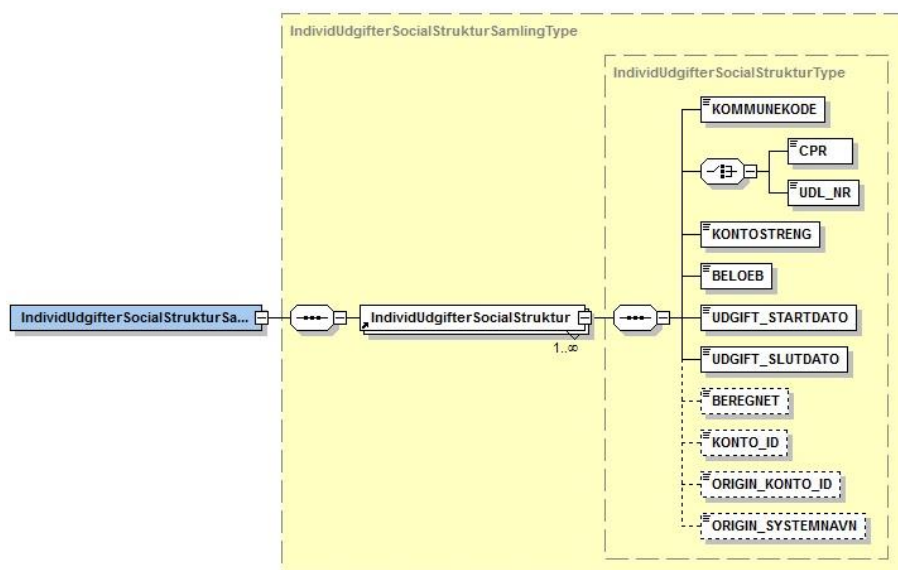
IndividUdgifterSocialStrukturSamlingType

IndividUdgifterSocialStrukturType

IndividUdgifterSocialStrukturSa...

IndividUdgifterSocialStruktur

1..∞

KOMMUNEKODE

CPR

UDL_NR

KONTOSTRENG

BELOEB

UDGIFT_STARTDATO

UDGIFT_SLUTDATO

BEREGNET

KONTO_ID

ORIGIN_KONTO_ID

ORIGIN_SYSTEMNAVN